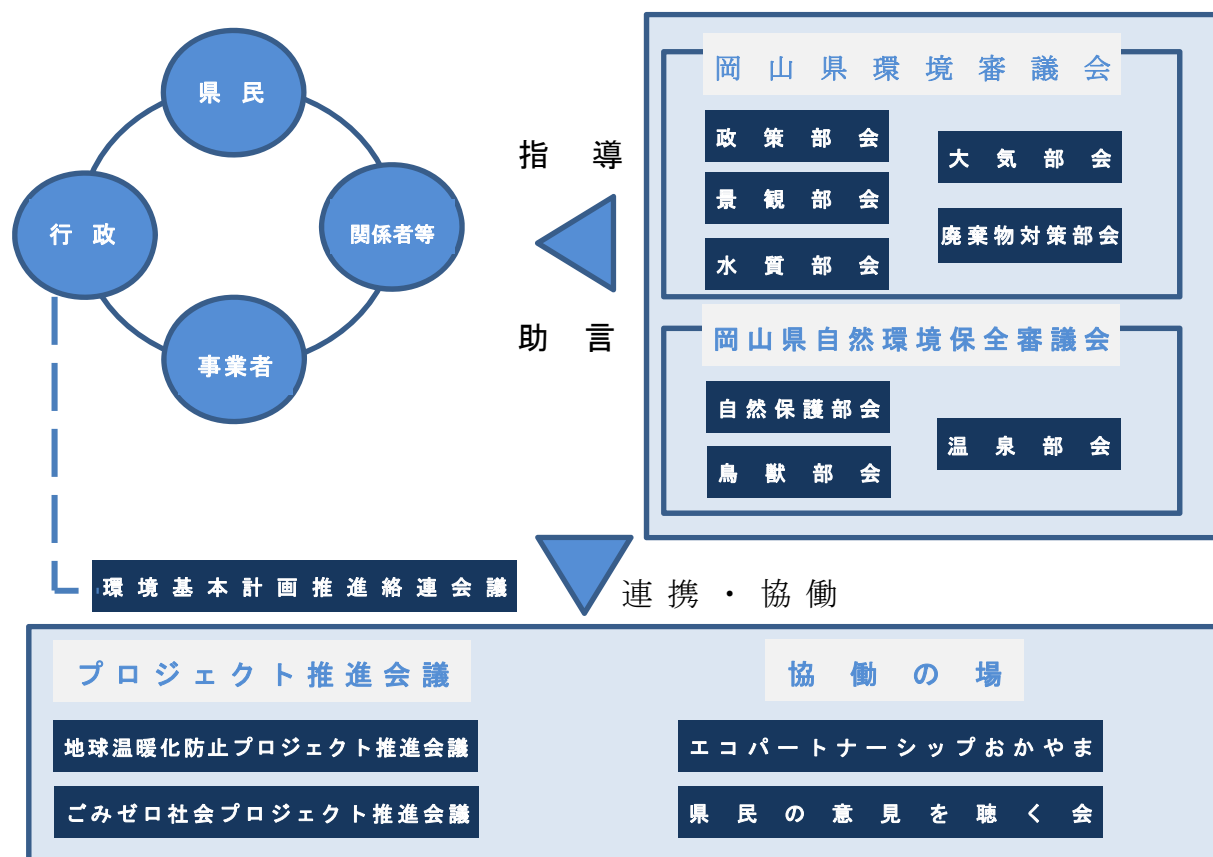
県民
行政
関係者等
事業者

指導
助言

岡山県環境審議会
政策部会
景観部会
水質部会
大気部会
廃棄物対策部会

岡山県自然環境保全審議会
自然保護部会
鳥獣部会
温泉部会

環境基本計画推進絡連会議

連携・協働

プロジェクト推進会議
地球温暖化防止プロジェクト推進会議
ごみゼロ社会プロジェクト推進会議

協働の場
エコパートナーシップおかやま
県民の意見を聴く会